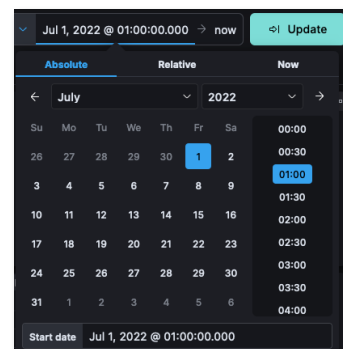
Jul 1, 2022 @ 01:00:00.000 → now

Update

Absolute | Relative | Now

← July 2022 →

| Su | Mo | Tu | We | Th | Fr | Sa |
|---|---|---|---|---|---|---|
| 26 | 27 | 28 | 29 | 30 | 1 | 2 |
| 3 | 4 | 5 | 6 | 7 | 8 | 9 |
| 10 | 11 | 12 | 13 | 14 | 15 | 16 |
| 17 | 18 | 19 | 20 | 21 | 22 | 23 |
| 24 | 25 | 26 | 27 | 28 | 29 | 30 |
| 31 | 1 | 2 | 3 | 4 | 5 | 6 |

00:00
00:30
01:00
01:30
02:00
02:30
03:00
03:30
04:00

Start date Jul 1, 2022 @ 01:00:00.000